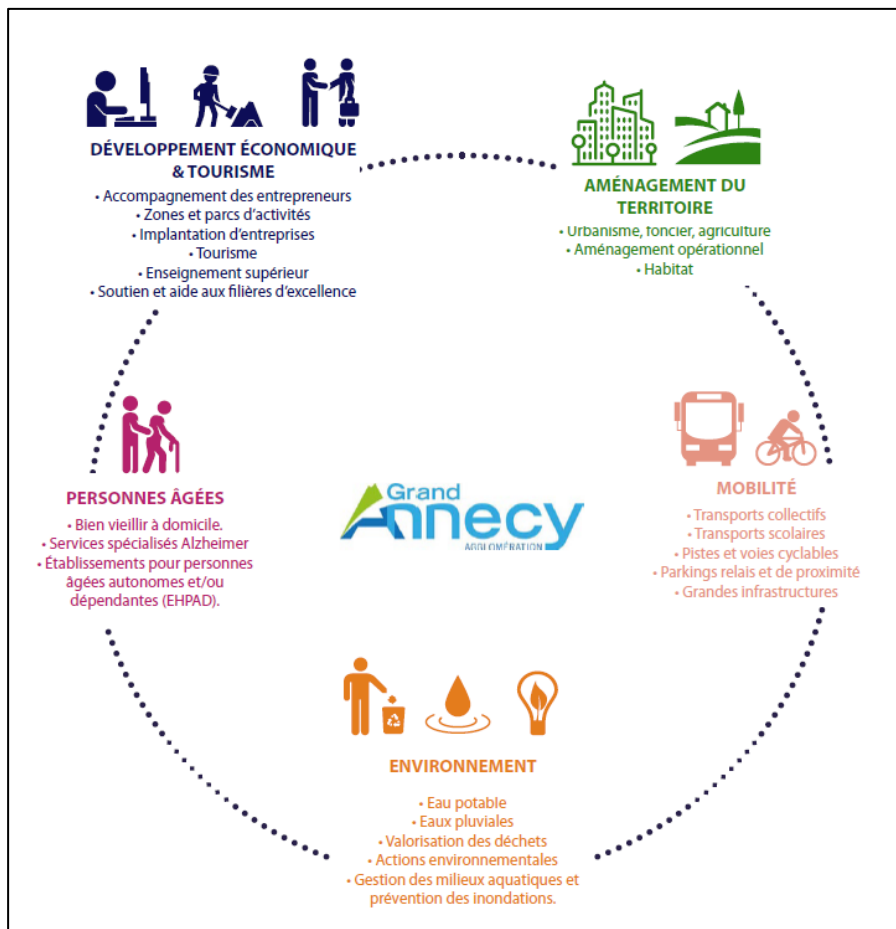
DÉVELOPPEMENT ÉCONOMIQUE & TOURISME

• Accompagnement des entrepreneurs
• Zones et parcs d'activités
• Implantation d'entreprises
• Tourisme
• Enseignement supérieur
• Soutien et aide aux filières d'excellence

AMÉNAGEMENT DU TERRITOIRE

• Urbanisme, foncier, agriculture
• Aménagement opérationnel
• Habitat

PERSONNES ÂGÉES

• Bien vieillir à domicile.
• Services spécialisés Alzheimer
• Établissements pour personnes âgées autonomes et/ou dépendantes (EHPAD).

Grand Annecy
AGGLOMÉRATION

MOBILITÉ

• Transports collectifs
• Transports scolaires
• Pistes et voies cyclables
• Parkings relais et de proximité
• Grandes infrastructures

ENVIRONNEMENT

• Eau potable
• Eaux pluviales
• Valorisation des déchets
• Actions environnementales
• Gestion des milieux aquatiques et prévention des inondations.